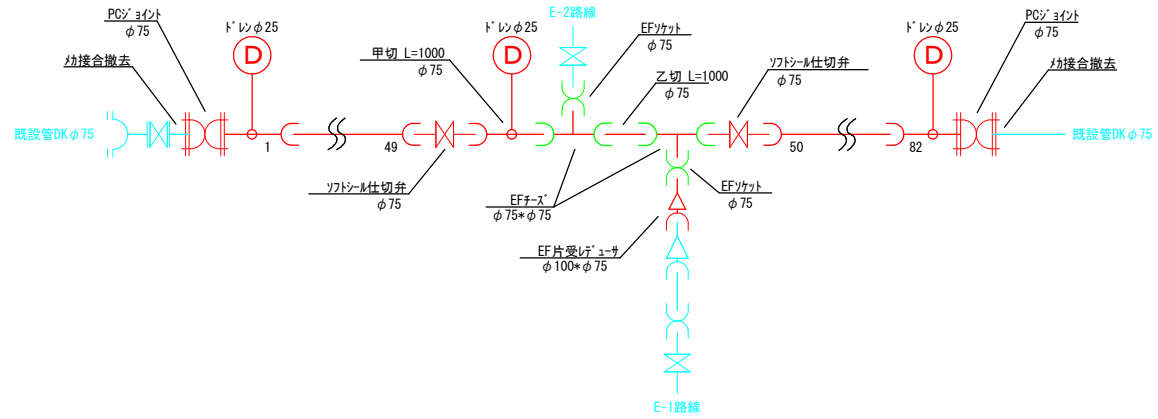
PCｼﾞｮｲﾝﾄ
φ75

ﾒｶ接合撤去

ﾄﾞﾚﾝφ25

D

既設管DKφ75

1

甲切 L=1000
φ75

49

ｿﾌﾄｼｰﾙ仕切弁
φ75

ﾄﾞﾚﾝφ25

D

E-2路線

EFｿｹｯﾄ
φ75

乙切 L=1000
φ75

EFﾁｰｽﾞ
φ75＊φ75

EFｿｹｯﾄ
φ75

EF片受ﾚﾃﾞｭｰｻ
φ100＊φ75

E-1路線

ｿﾌﾄｼｰﾙ仕切弁
φ75

50

ﾄﾞﾚﾝφ25

D

82

PCｼﾞｮｲﾝﾄ
φ75

ﾒｶ接合撤去

既設管DKφ75